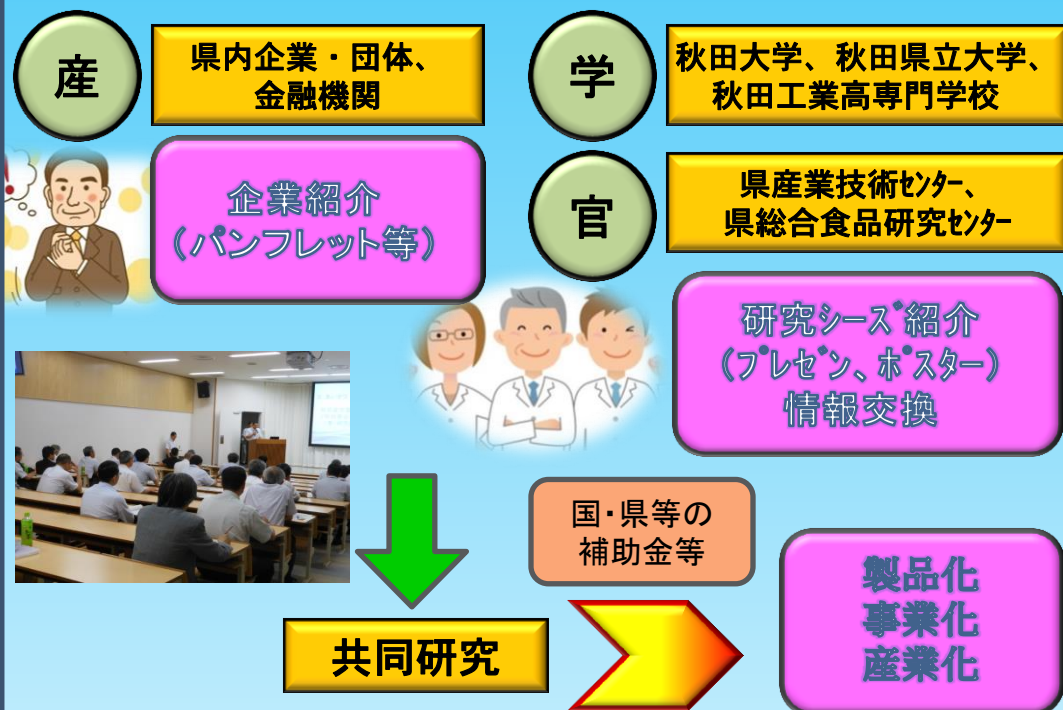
産

県内企業・団体、金融機関

学

秋田大学、秋田県立大学、秋田工業高専門学校

企業紹介（パンフレット等）

官

県産業技術ｾﾝﾀｰ、県総合食品研究ｾﾝﾀｰ

研究ｼｰｽﾞ紹介（ﾌﾟﾚｾﾞﾝ、ﾎﾟｽﾀｰ）情報交換

国・県等の補助金等

製品化
事業化
産業化

共同研究